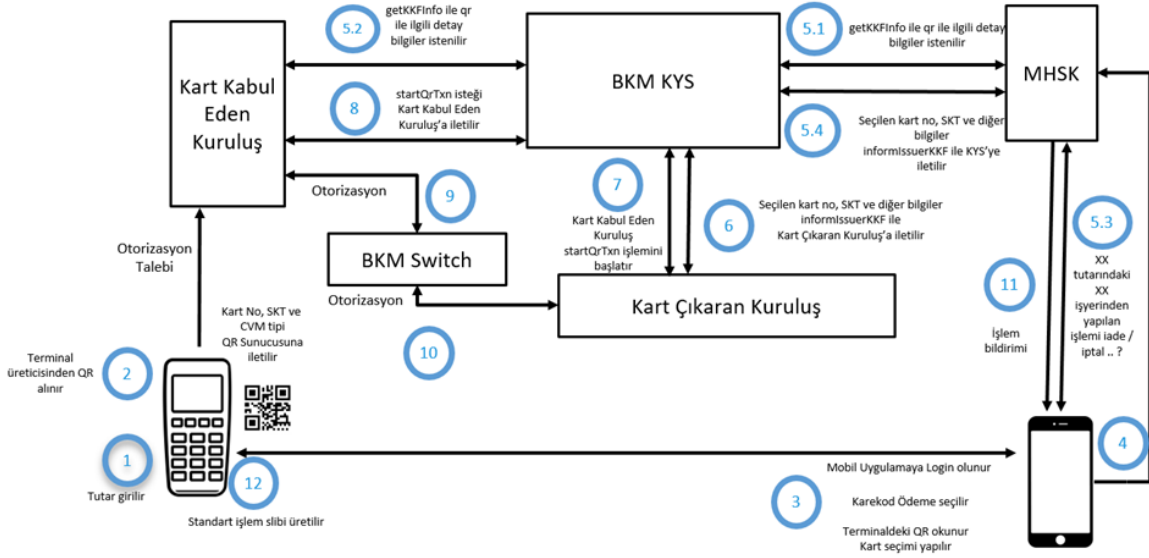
5.2
getKKFInfo ile qr ile ilgili detay bilgiler istenilir

5.1
getKKFInfo ile qr ile ilgili detay bilgiler istenilir

Kart Kabul Eden Kuruluş

BKM KYS

MHSK

8
startQrTxn isteği Kart Kabul Eden Kuruluş'a iletilir

5.4
Seçilen kart no, SKT ve diğer bilgiler informIssuerKKF ile KYS'ye iletilir

Otorizasyon

9

7
Kart Kabul Eden Kuruluş startQrTxn işlemini başlatır

6
Seçilen kart no, SKT ve diğer bilgiler informIssuerKKF ile Kart Çıkaran Kuruluş'a iletilir

5.3
XX tutarındaki XX işyerinden yapılan işlemi iade / iptal .. ?

Otorizasyon Talebi

BKM Switch

Otorizasyon

Kart Çıkaran Kuruluş

11
İşlem bildirimi

Kart No, SKT ve CVM tipi QR Sunucusuna iletilir

10

2
Terminal üreticisinden QR alınır

1
Tutar girilir

12
Standart işlem slibi üretilir

4

Mobil Uygulamaya Login olunur

3
Karekod Ödeme seçilir

Terminaldeki QR okunur
Kart seçimi yapılır